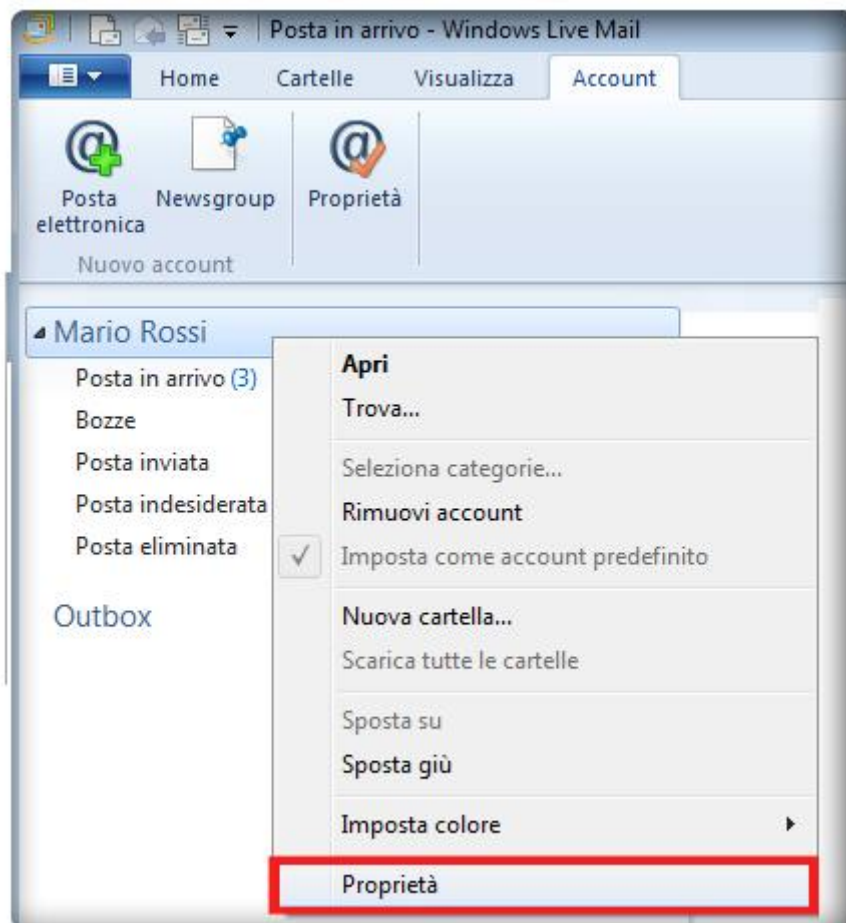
Posta in arrivo - Windows Live Mail

Home Cartelle Visualizza Account

Posta elettronica Newsgroup Proprietà

Nuovo account

Mario Rossi

Posta in arrivo (3)
Bozze
Posta inviata
Posta indesiderata
Posta eliminata

Outbox

Apri
Trova...
Seleziona categorie...
Rimuovi account
Imposta come account predefinito
Nuova cartella...
Scarica tutte le cartelle
Sposta su
Sposta giù
Imposta colore
Proprietà